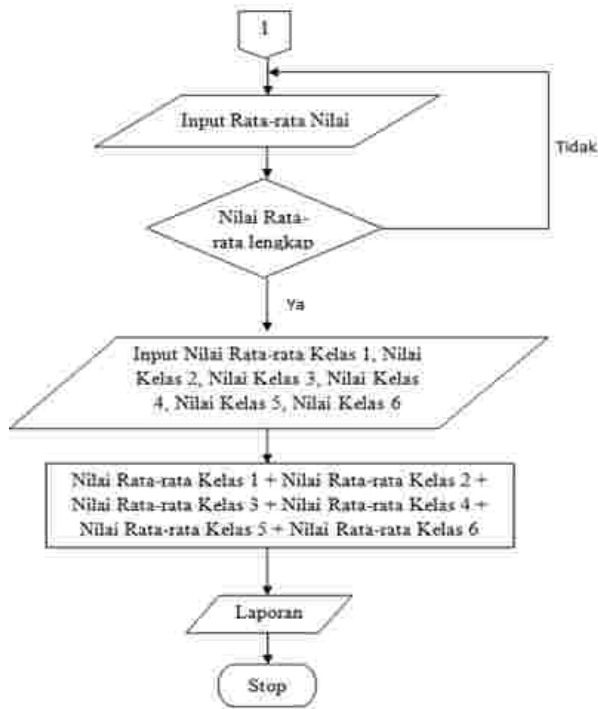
1

Input Rata-rata Nilai

Tidak

Nilai Rata-rata lengkap

Ya

Input Nilai Rata-rata Kelas 1, Nilai Kelas 2, Nilai Kelas 3, Nilai Kelas 4, Nilai Kelas 5, Nilai Kelas 6

Nilai Rata-rata Kelas 1 + Nilai Rata-rata Kelas 2 + Nilai Rata-rata Kelas 3 + Nilai Rata-rata Kelas 4 + Nilai Rata-rata Kelas 5 + Nilai Rata-rata Kelas 6

Laporan

Stop